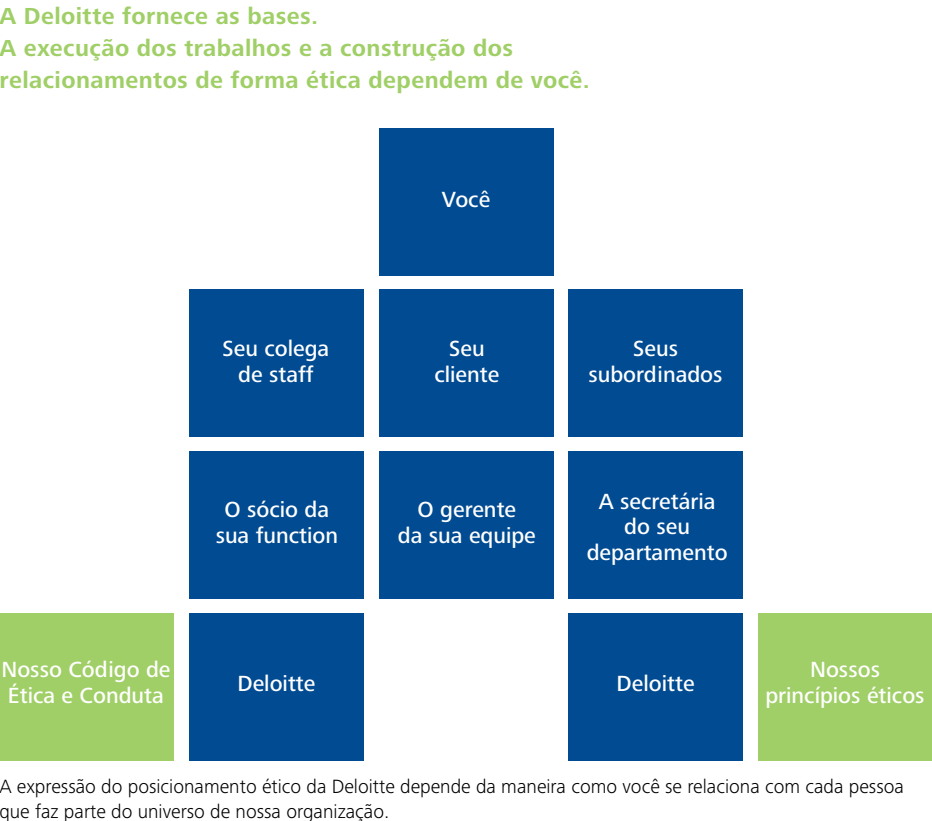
A Deloitte fornece as bases.
A execução dos trabalhos e a construção dos relacionamentos de forma ética dependem de você.

Você

Seu colega de staff

Seu cliente

Seus subordinados

O sócio da sua function

O gerente da sua equipe

A secretária do seu departamento

Nosso Código de Ética e Conduta

Deloitte

Deloitte

Nossos princípios éticos

A expressão do posicionamento ético da Deloitte depende da maneira como você se relaciona com cada pessoa que faz parte do universo de nossa organização.